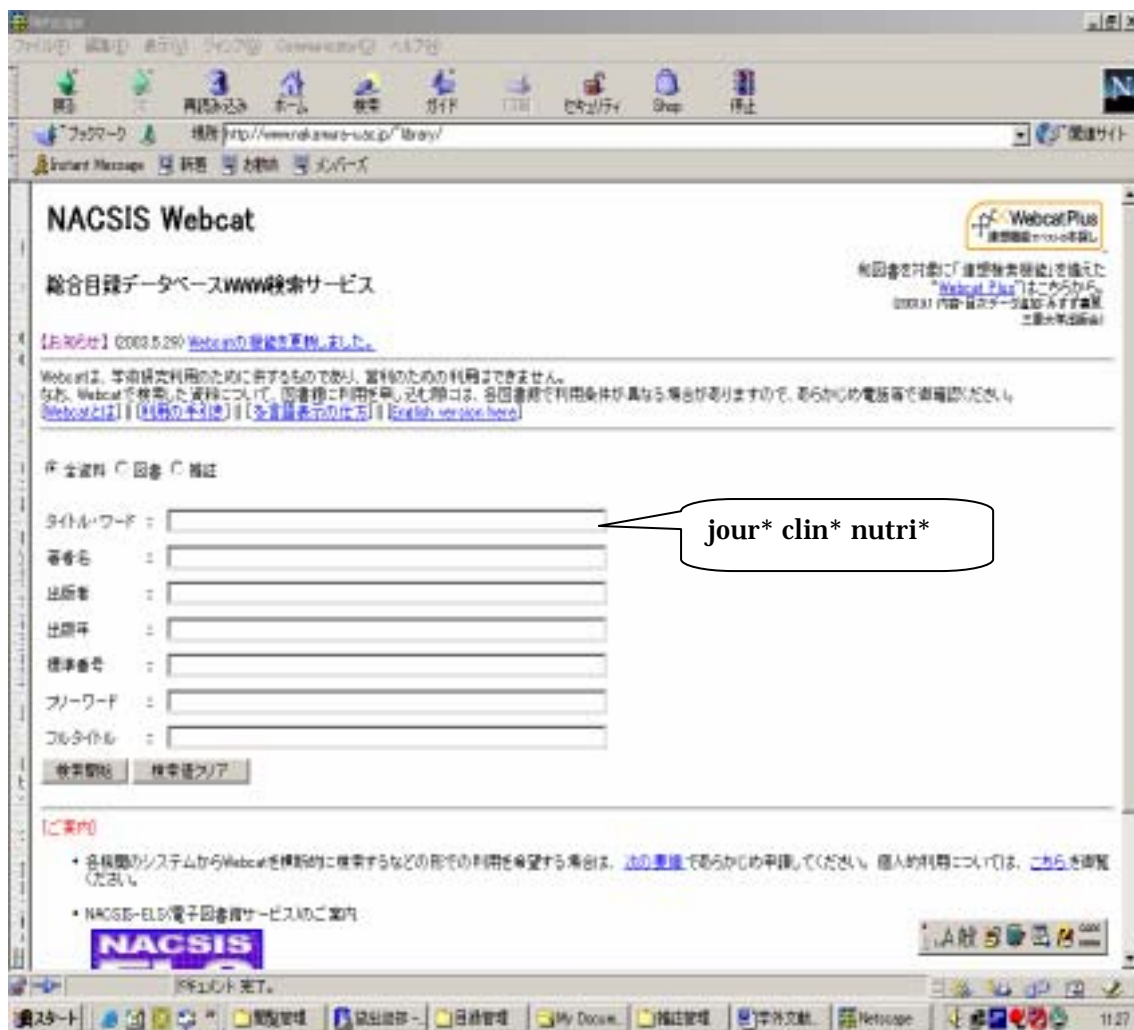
Netscape

ファイル(F) 編集(E) 表示(V) ジャンプ(G) Communicator(C) ヘルプ(H)

戻る 進む 再読み込み ホーム 検索 ガイド 印刷 セキュリティ Shop 停止

ブックマーク 場所 http://www.nakamura-u.ac.jp/library/ 関連サイト

Instant Message 新着 お勧め メンバーズ

NACSIS Webcat

Webcat Plus

総合目録データベースWWW検索サービス

和図書を対象に「連想検索機能」を備えた "Webcat Plus"はこちらから。

【お知らせ】(2003.5.29) Webcatの機能を更新しました。

Webcatは、学術研究利用のために供するものであり、営利のための利用はできません。
なお、Webcatで検索した資料について、図書館に利用を申し込む際には、各図書館で利用条件が異なる場合がありますので、あらかじめ電話等で御確認ください。
[Webcatとは] | [利用の手引き] | [多言語表示の仕方] | [English version here]

全資料 図書 雑誌

タイトル・ワード :

jour* clin* nutri*

著者名 :

出版者 :

出版年 :

標準番号 :

フリーワード :

フルタイトル :

検索開始 検索語クリア

[ご案内]

• 各機関のシステムからWebcatを横断的に検索するなどの形での利用を希望する場合は、次の要領であらかじめ申請してください。個人的利用については、こちらを御覧ください。

• NACSIS-ELS(電子図書館サービス)のご案内

NACSIS

ドキュメント: 完了。

スタート | 閲覧管理 | 目録管理 | My Docum... | 雑誌管理 | 学外文献... | Netscape | 11:27